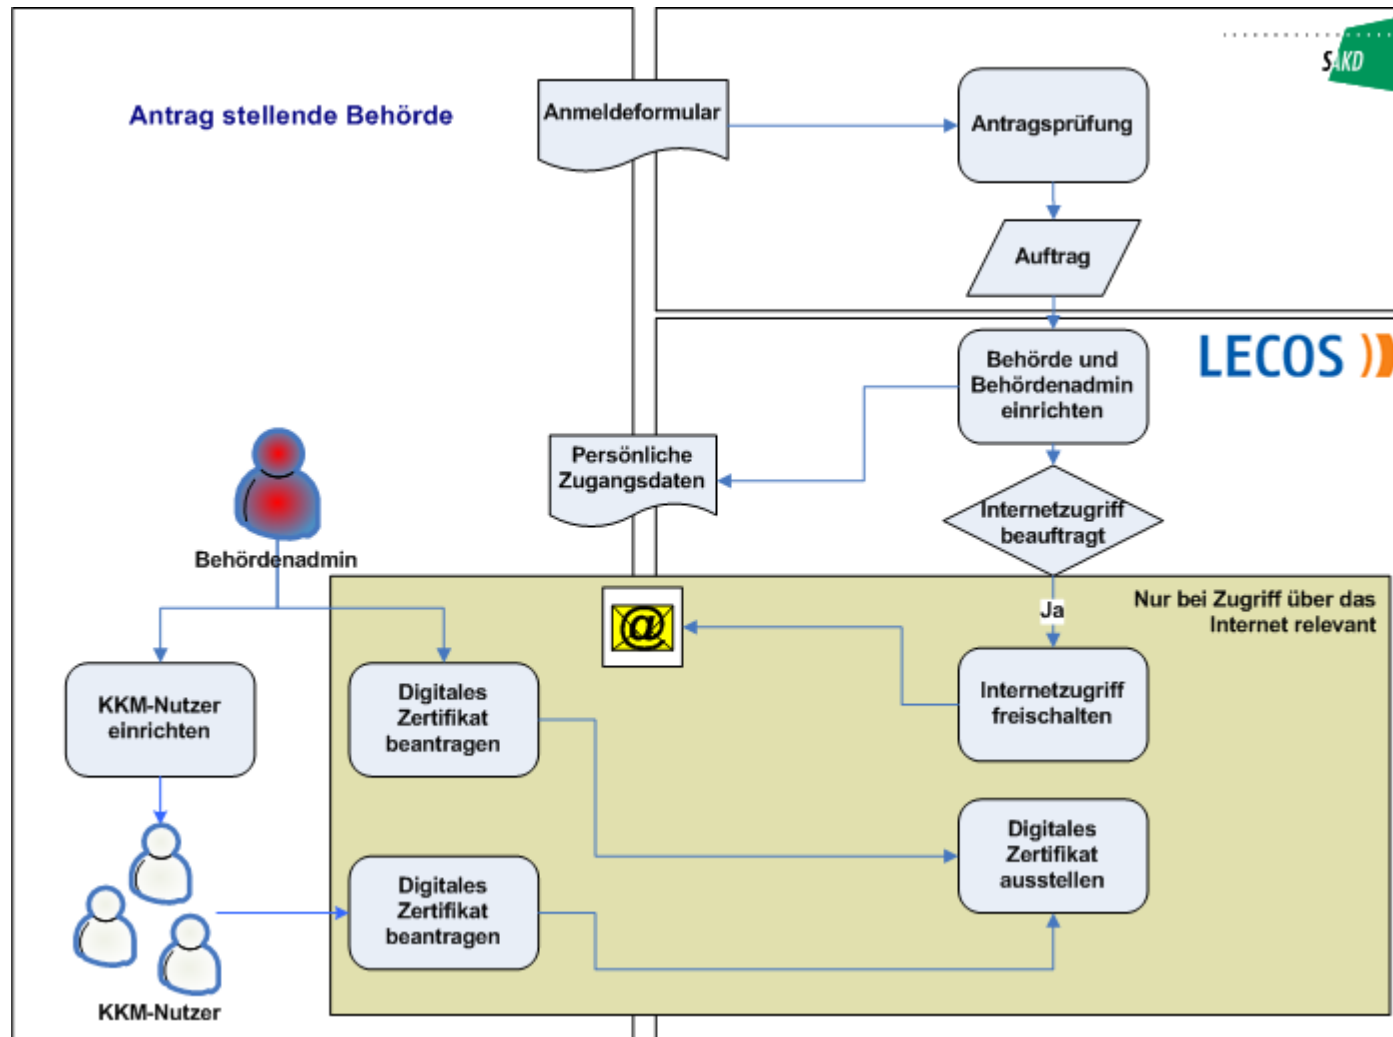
Antrag stellende Behörde

Anmeldeformular

Antragsprüfung

SAKD

Auftrag

LECOS

Behörde und Behördenadmin einrichten

Persönliche Zugangsdaten

Internetzugriff beauftragt

Behördenadmin

Ja

Nur bei Zugriff über das Internet relevant

@

KKM-Nutzer einrichten

Digitales Zertifikat beantragen

Internetzugriff freischalten

Digitales Zertifikat ausstellen

Digitales Zertifikat beantragen

KKM-Nutzer